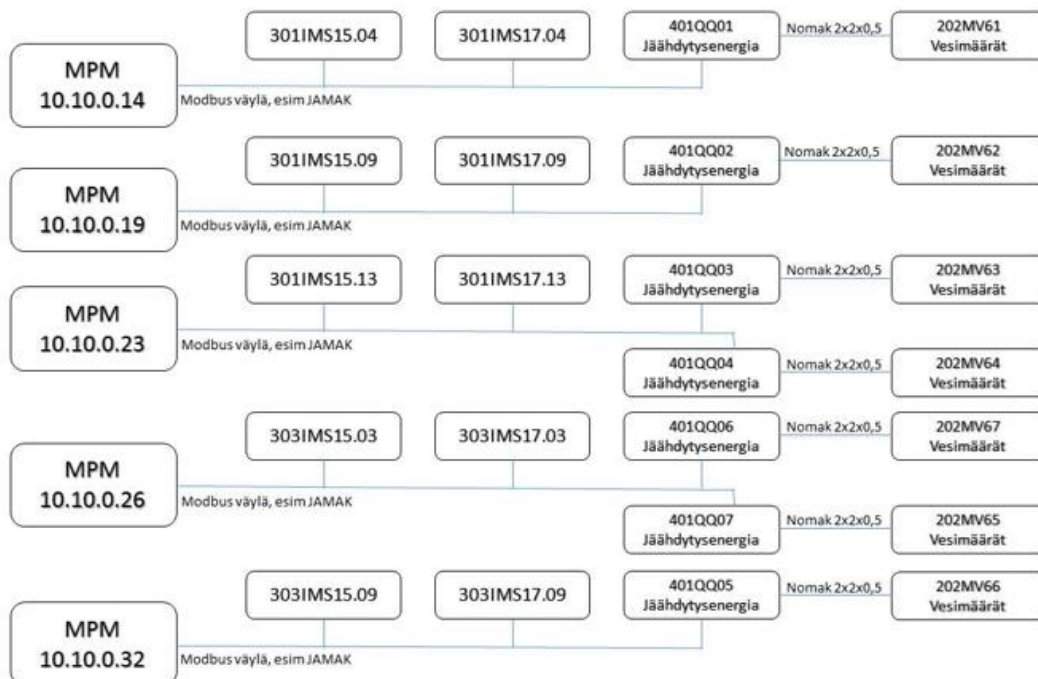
301IMS15.04
301IMS17.04
401QQ01
Jäähdytysenergia
Nomak 2x2x0,5
202MV61
Vesimäärät
MPM
10.10.0.14
Modbus väylä, esim JAMAK

301IMS15.09
301IMS17.09
401QQ02
Jäähdytysenergia
Nomak 2x2x0,5
202MV62
Vesimäärät
MPM
10.10.0.19
Modbus väylä, esim JAMAK

301IMS15.13
301IMS17.13
401QQ03
Jäähdytysenergia
Nomak 2x2x0,5
202MV63
Vesimäärät
MPM
10.10.0.23
Modbus väylä, esim JAMAK
401QQ04
Jäähdytysenergia
Nomak 2x2x0,5
202MV64
Vesimäärät

303IMS15.03
303IMS17.03
401QQ06
Jäähdytysenergia
Nomak 2x2x0,5
202MV67
Vesimäärät
MPM
10.10.0.26
Modbus väylä, esim JAMAK
401QQ07
Jäähdytysenergia
Nomak 2x2x0,5
202MV65
Vesimäärät

303IMS15.09
303IMS17.09
401QQ05
Jäähdytysenergia
Nomak 2x2x0,5
202MV66
Vesimäärät
MPM
10.10.0.32
Modbus väylä, esim JAMAK